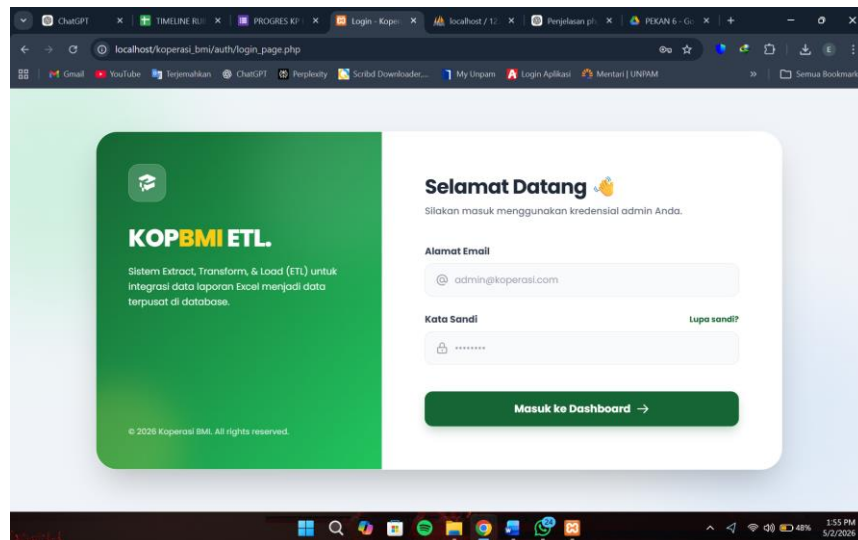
ChatGPT | TIMELINE RU | PROGRES KP | Login - Kope | localhost / 12 | Penjelasan ph | PEKAN 6 - Gu | +

localhost/koperasi_bmi/auth/login_page.php

Gmail | YouTube | Terjemahkan | ChatGPT | Perplexity | Scribd Downloader,... | My Unpam | Login Aplikasi | Mentari | UNPAM | » | Semua Bookmark

KOPBMI ETL.

Sistem Extract, Transform, & Load (ETL) untuk integrasi data laporan Excel menjadi data terpusat di database.

© 2026 Koperasi BMI. All rights reserved.

Selamat Datang 👋

Silakan masuk menggunakan kredensial admin Anda.

Alamat Email

admin@koperasi.com

Kata Sandi

Lupa sandi?

••••••••

Masuk ke Dashboard →

48%

1:55 PM
5/2/2026